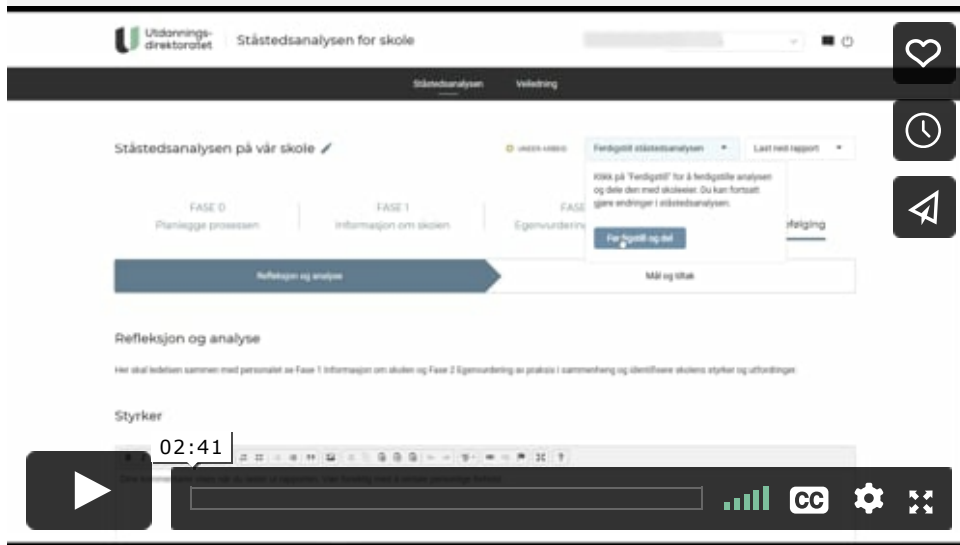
Utdannings-direktoratet

Ståstedsanalysen for skole

Ståstedsanalysen Veiledning

Ståstedsanalysen på vår skole

UNDER ARBEID

Ferdigstill ståstedsanalysen

Last ned rapport

Klikk på "Ferdigstill" for å ferdigstille analysen og dele den med skoleeier. Du kan fortsatt gjøre endringer i ståstedsanalysen.

Ferdigstill og del

FASE 0
Planlegge prosessen

FASE 1
Informasjon om skolen

FASE
Egenvurdering

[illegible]ølging

Refleksjon og analyse

Mål og tiltak

Refleksjon og analyse

Her skal ledelsen sammen med personalet se Fase 1 Informasjon om skolen og Fase 2 Egenvurdering av praksis i sammenheng og identifisere skolens styrker og utfordringer.

Styrker

02:41

CC